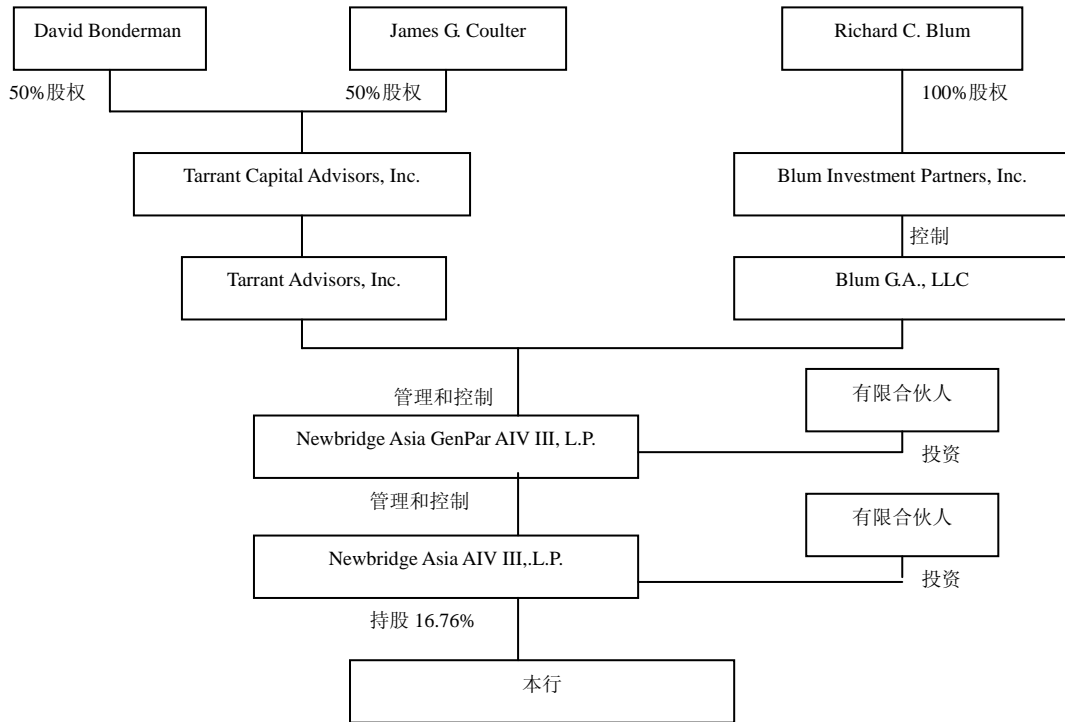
David Bonderman

James G. Coulter

Richard C. Blum

50%股权

50%股权

100%股权

Tarrant Capital Advisors, Inc.

Blum Investment Partners, Inc.

控制

Tarrant Advisors, Inc.

Blum G.A., LLC

管理和控制

有限合伙人

Newbridge Asia GenPar AIV III, L.P.

投资

管理和控制

有限合伙人

Newbridge Asia AIV III,.L.P.

投资

持股 16.76%

本行